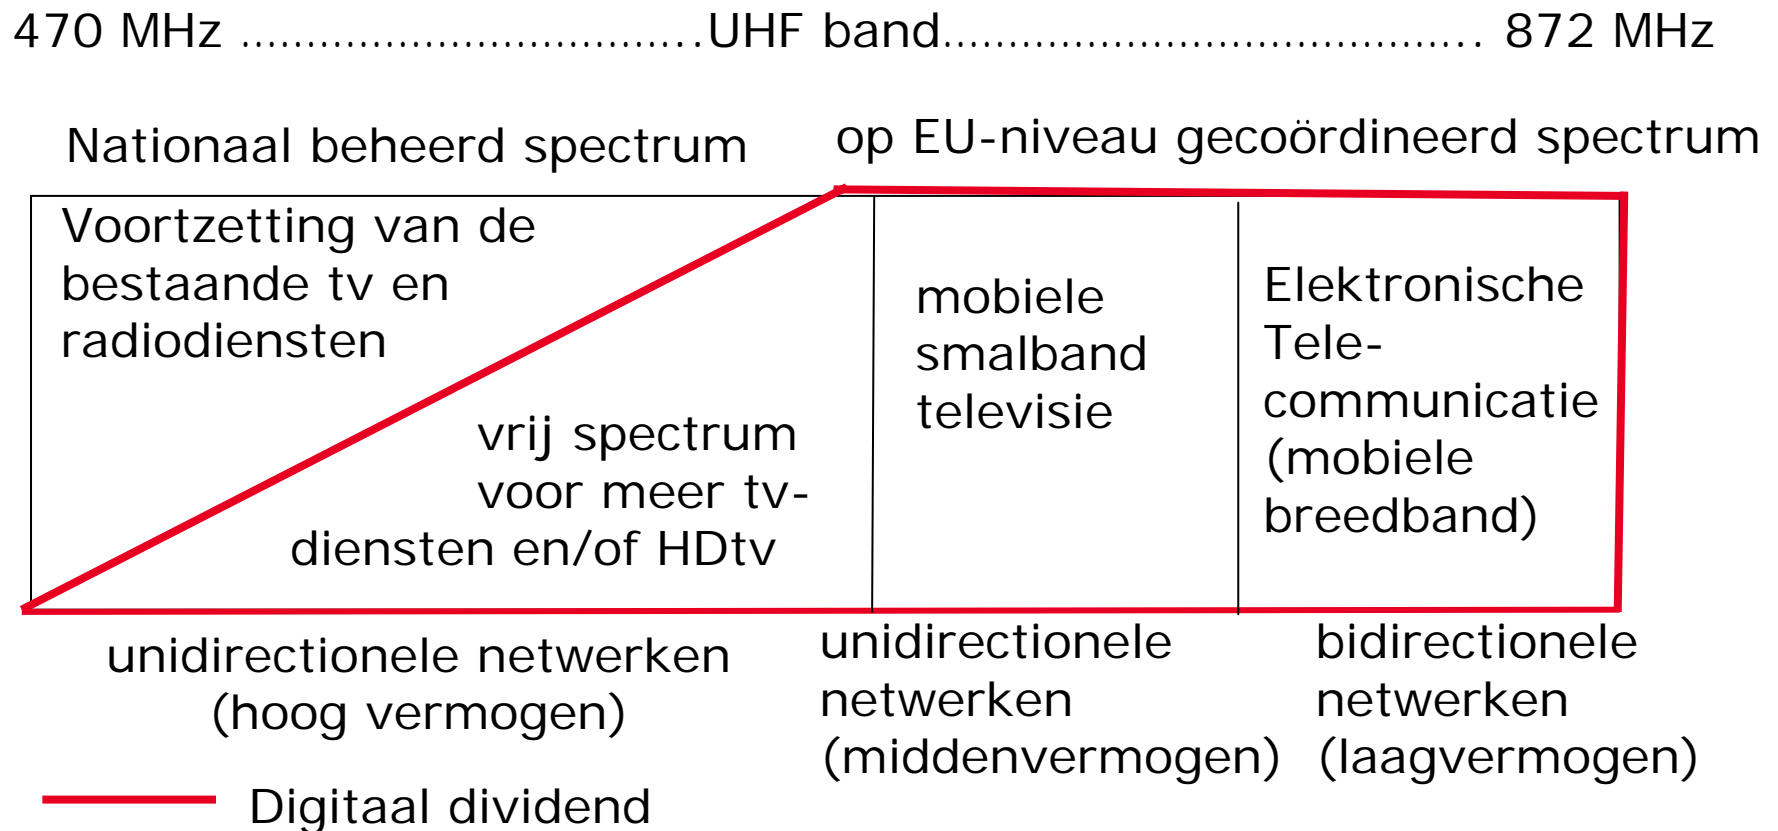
470 MHz ................................UHF band......................................... 872 MHz

Nationaal beheerd spectrum

op EU-niveau gecoördineerd spectrum

Voortzetting van de bestaande tv en radiodiensten

vrij spectrum voor meer tv-diensten en/of HDtv

mobiele smalband televisie

Elektronische Telecommunicatie (mobiele breedband)

unidirectionele netwerken (hoog vermogen)

unidirectionele netwerken (middenvermogen)

bidirectionele netwerken (laagvermogen)

Digitaal dividend